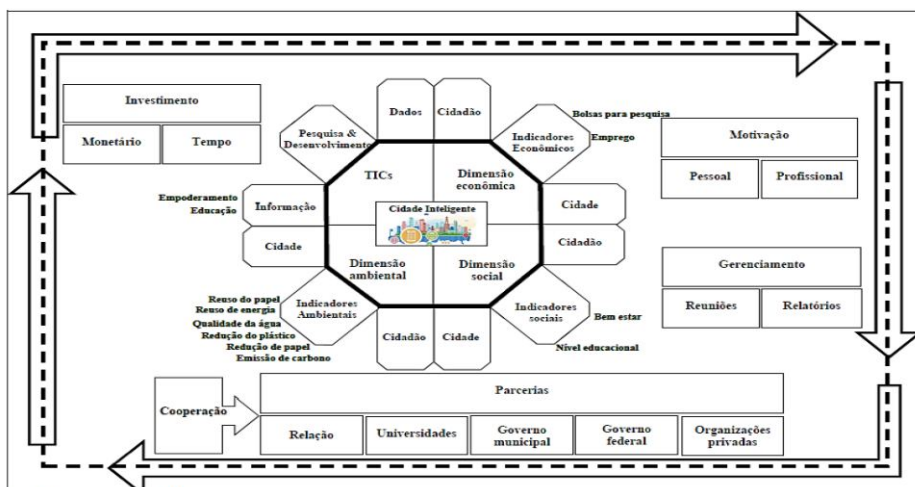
Investimento

Monetário

Tempo

Dados

Cidadão

Bolsas para pesquisa

Emprego

Pesquisa & Desenvolvimento

Indicadores Econômicos

Motivação

Pessoal

Profissional

TICs

Dimensão econômica

Empoderamento

Educação

Informação

Cidade Inteligente

Cidade

Cidade

Cidadão

Dimensão ambiental

Dimensão social

Gerenciamento

Reuniões

Relatórios

Reuso do papel

Reuso de energia

Qualidade da água

Redução do plástico

Redução de papel

Emissão de carbono

Indicadores Ambientais

Indicadores sociais

Bem estar

Nível educacional

Cidadão

Cidade

Parcerias

Cooperação

Relação

Universidades

Governo municipal

Governo federal

Organizações privadas